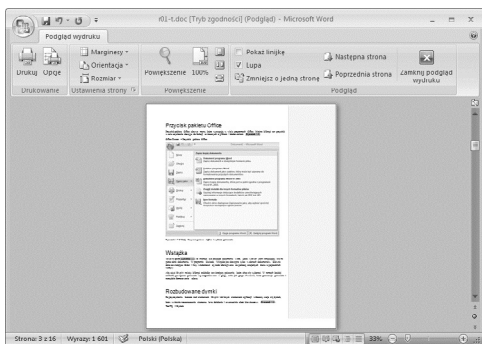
r01-t.doc [Tryb zgodności] (Podgląd) - Microsoft Word

Podgląd wydruku

Drukuj
Opcje
Marginesy
Orientacja
Rozmiar
Powiększenie
100%
Pokaż linijkę
Lupa
Zmniejsz o jedną stronę
Następna strona
Poprzednia strona
Zamknij podgląd wydruku
Drukowanie
Ustawienia strony
Powiększenie
Podgląd

Przycisk pakietu Office

Wstążka

Rozbudowane dymki

Strona: 3 z 16
Wyrazy: 1 601
Polski (Polska)
33%